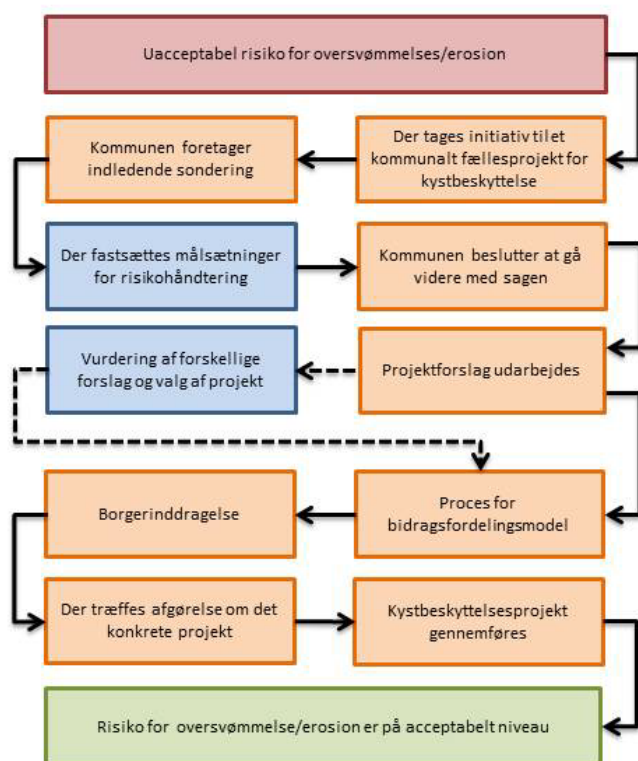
Uacceptabel risiko for oversvømmelses/erosion

Der tages initiativ til et kommunalt fællesprojekt for kystbeskyttelse

Kommunen foretager indledende sondering

Der fastsættes målsætninger for risikohåndtering

Kommunen beslutter at gå videre med sagen

Projektforslag udarbejdes

Vurdering af forskellige forslag og valg af projekt

Proces for bidragsfordelingsmodel

Borgerinddragelse

Der træffes afgørelse om det konkrete projekt

Kystbeskyttelsesprojekt gennemføres

Risiko for oversvømmelse/erosion er på acceptabelt niveau